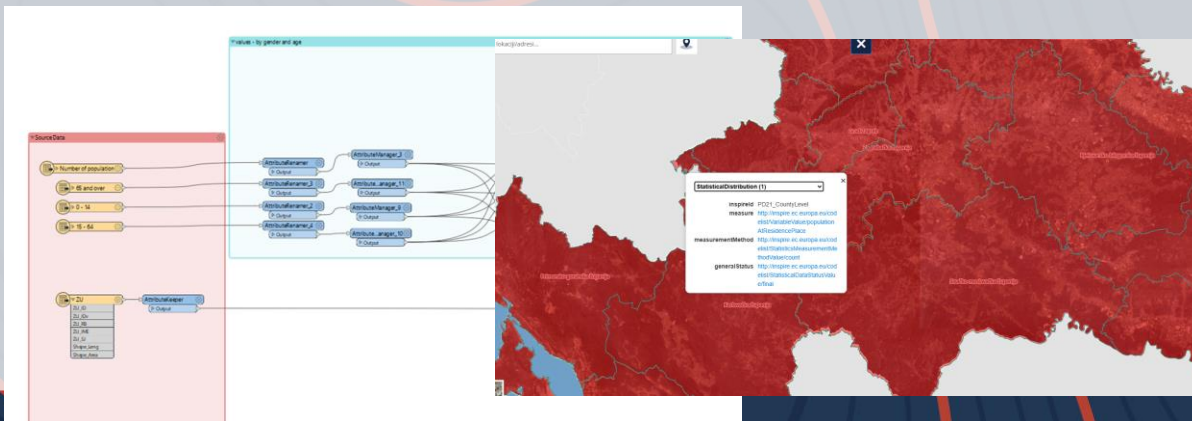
values - by gender and age

Source Data

Number of population

65 and over

0 - 14

15 - 64

ZU

ZU_ID

ZU_IDn

ZU_RB

ZU_INB

ZU_SI

Shape_Leng

Shape_Area

AttributeRenamer
Output

AttributeManager_2
Output

AttributeRenamer_3
Output

Attribute...anager_11
Output

AttributeRenamer_2
Output

AttributeManager_9
Output

AttributeRenamer_4
Output

Attribute...anager_10
Output

AttributeKeeper
Output

lokacija/adresa...

StatisticalDistribution (1)

inspireId PD21_CountyLevel

measure http://inspire.ec.europa.eu/codelist/VariableValue/populationAtResidencePlace

measurementMethod http://inspire.ec.europa.eu/codelist/StatisticsMeasurementMethodValue/count

generalStatus http://inspire.ec.europa.eu/codelist/StatisticalDataStatusValue/final